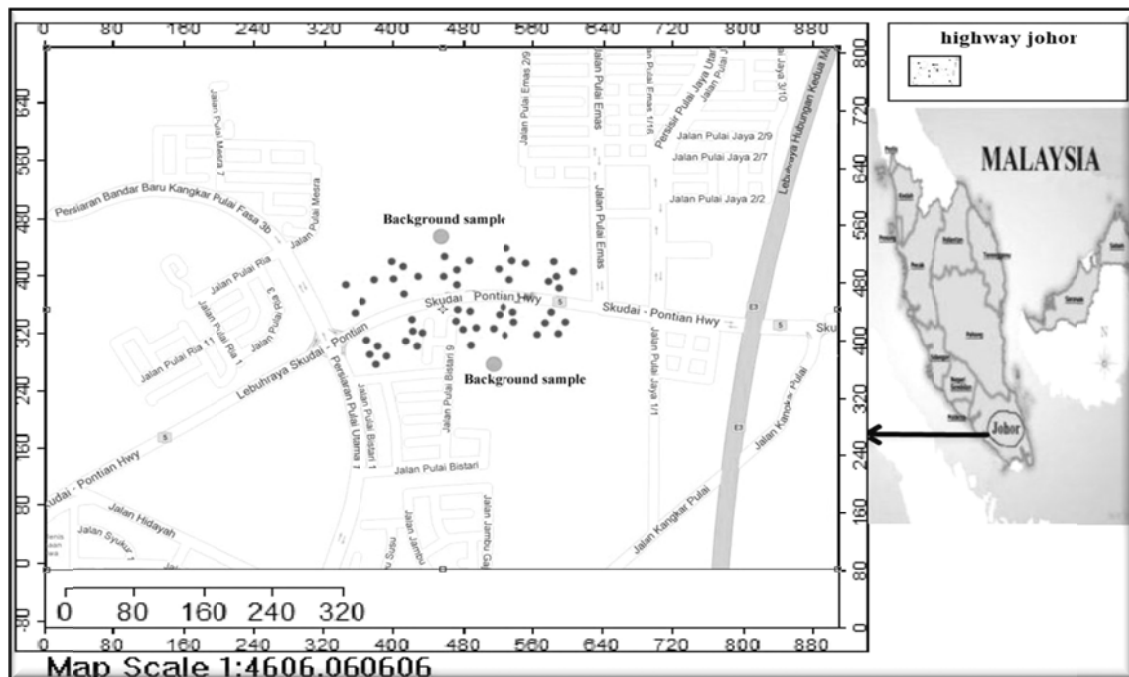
0 80 160 240 320 400 480 560 640 720 800 880

highway johor

MALAYSIA

640 560 480 400 320 240 160 80 0 -80

800 720 640 560 480 400 320 240 160 80 0

Jalan Pulai Mesra 7
Persiaran Bandar Baru Kangkar Pulai Fasa 3b
Jalan Pulai Mesra
Jalan Pulai Ria
Jalan Pulai Ria 3
Jalan Pulai Ria 11
Jalan Pulai Ria 1
Lebuhraya Skudai - Pontian
Persiaran Pulai Utama 7
Jalan Pulai Bistari 1
Jalan Pulai Bistari 9
Jalan Pulai Bistari
Skudai - Pontian Hwy
Jalan Hidayah
Jalan Syukur 1
Jalan Jambu
Jalan Jambu Ga
Jalan Pulai Emas 2/9
Jalan Pulai Emas
Jalan Pulai Emas 1/16
Persisir Pulai Jaya Utama
Jalan Pulai Jaya
Jalan Pulai Jaya 3/10
Jalan Pulai Jaya 2/9
Jalan Pulai Jaya 2/7
Jalan Pulai Jaya 2/2
Jalan Pulai Emas
Jalan Pulai Jaya 1/1
Lebuhraya Hubungan Kedua M
Jalan Kangkar Pulai
Jalan Kangkar Pulai
Skudai - Pontian Hwy
Skudai - Pontian Hwy
Sku
5
5
5

Background sample
Background sample

Johor

0 80 160 240 320

Map Scale 1:4606.060606